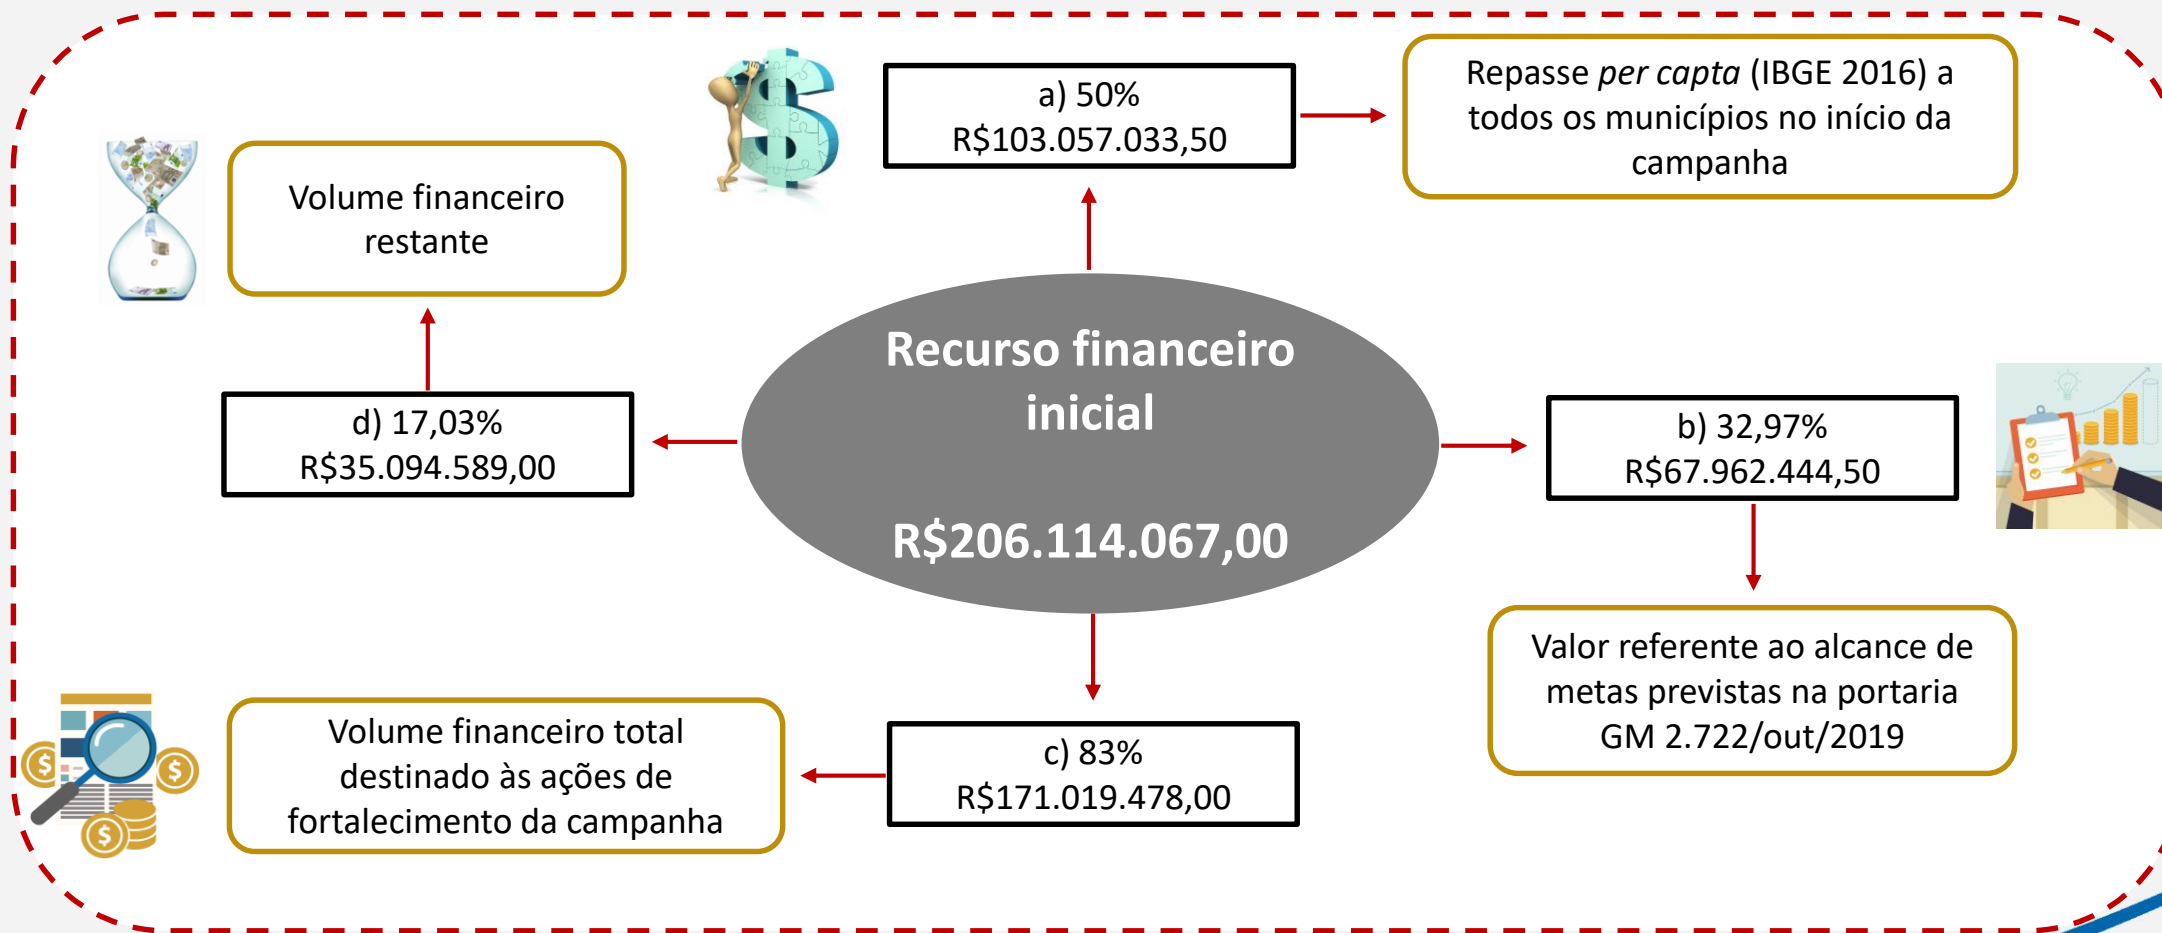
Recurso financeiro inicial

R$206.114.067,00

a) 50%
R$103.057.033,50

Repasse *per capta* (IBGE 2016) a todos os municípios no início da campanha

b) 32,97%
R$67.962.444,50

Valor referente ao alcance de metas previstas na portaria GM 2.722/out/2019

c) 83%
R$171.019.478,00

Volume financeiro total destinado às ações de fortalecimento da campanha

d) 17,03%
R$35.094.589,00

Volume financeiro restante